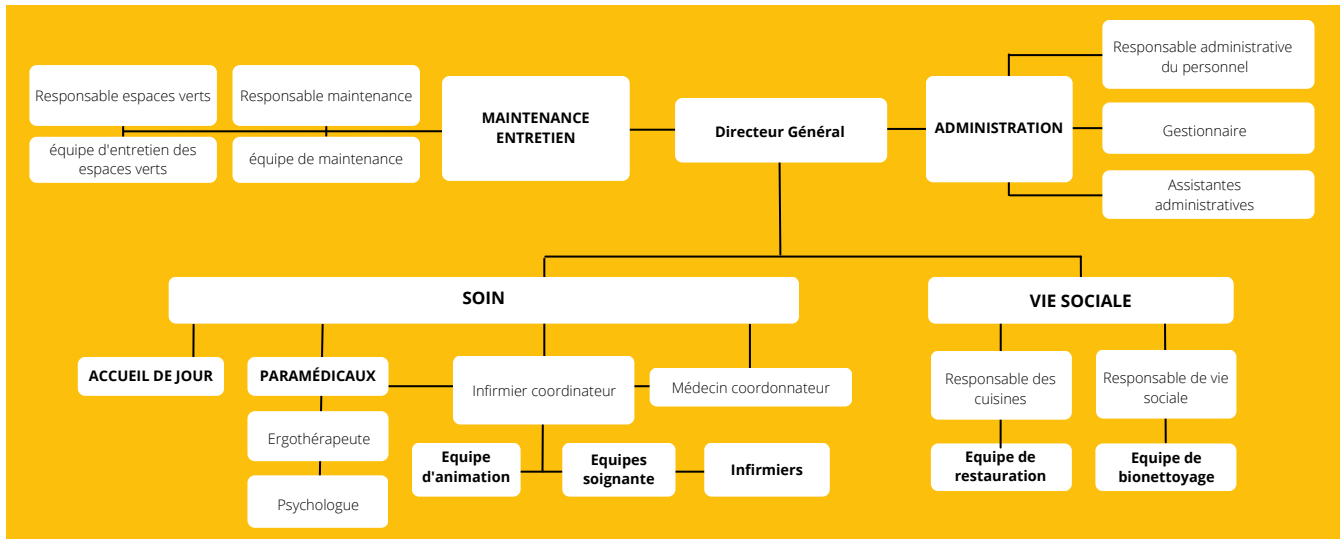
Responsable espaces verts

équipe d'entretien des espaces verts

Responsable maintenance

équipe de maintenance

MAINTENANCE ENTRETIEN

Directeur Général

ADMINISTRATION

Responsable administrative du personnel

Gestionnaire

Assistantes administratives

SOIN

ACCUEIL DE JOUR

PARAMÉDICAUX

Ergothérapeute

Psychologue

Infirmier coordinateur

Médecin coordonnateur

Equipe d'animation

Equipes soignante

Infirmiers

VIE SOCIALE

Responsable des cuisines

Equipe de restauration

Responsable de vie sociale

Equipe de bionettoyage